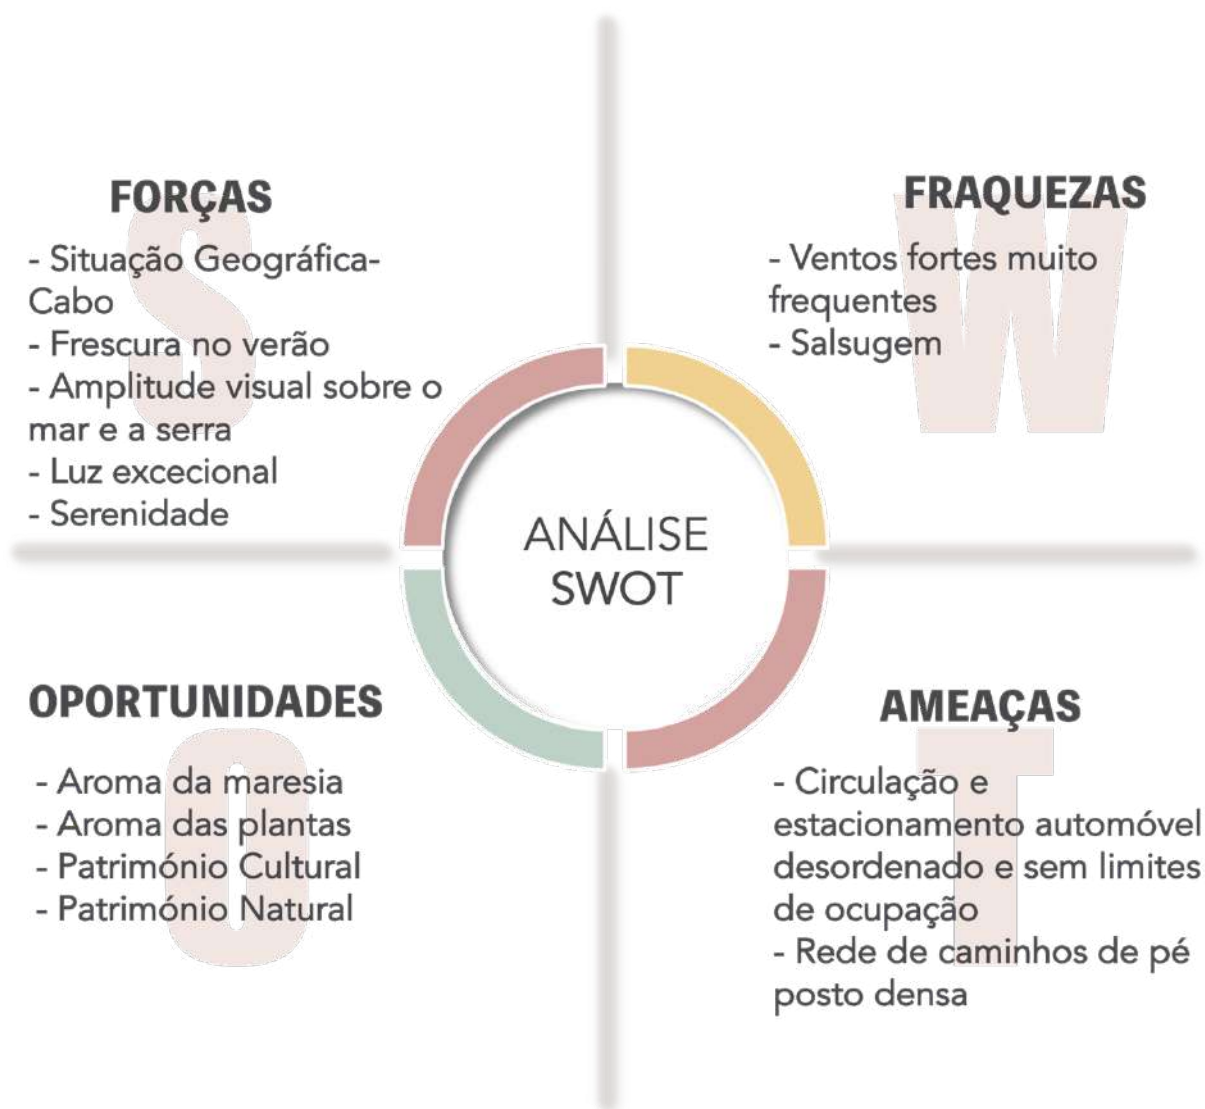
FORÇAS

S

- Situação Geográfica-Cabo
- Frescura no verão
- Amplitude visual sobre o mar e a serra
- Luz excecional
- Serenidade

FRAQUEZAS

W

- Ventos fortes muito frequentes
- Salsugem

ANÁLISE SWOT

OPORTUNIDADES

O

- Aroma da maresia
- Aroma das plantas
- Património Cultural
- Património Natural

AMEAÇAS

T

- Circulação e estacionamento automóvel desordenado e sem limites de ocupação
- Rede de caminhos de pé posto densa